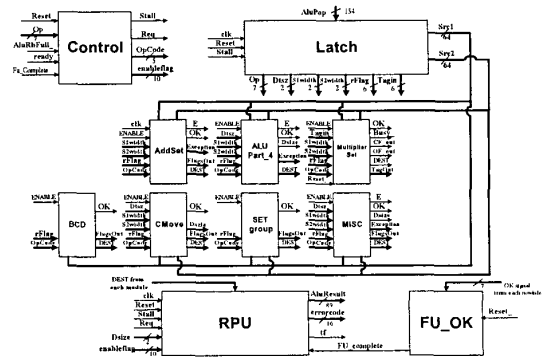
Control
Reset
Op
AluRbFull_
ready
Fu_Complete
Stall
Req
OpCode
enableflag
10

Latch
AluPop
134
clk
Reset
Stall
Src1
64
Src2
64
Op
7
Dsz
2
S1width
2
S2width
2
rFlag
5
Tagin
6

AddSet
clk
ENABLE
Dsize
S1width
S2width
rFlag
OpCode
E
OK
Exception
FlagsOut
DEST

ALU Part_4
ENABLE
Dsize
S1width
S2width
rFlag
OpCode
E
OK
Exception
FlagsOut
DEST

Multiplier Set
ENABLE
Tagin
OK
Busy
CS_out
OP_out
DEST
TagOut
Reset

BCD
ENABLE
rFlag
OpCode
OK
FlagsOut
DEST

CMove
ENABLE
S1width
Dsize
rFlag
OpCode
OK
Dsize
FlagsOut
DEST

SET group
ENABLE
S1width
rFlag
OpCode
OK
FlagsOut
DEST

MISC
ENABLE
Dsize
S1width
S2width
rFlag
OpCode
OK
Dsize
Exception
FlagsOut
DEST

DEST from each module
RPU
clk
Reset
Stall
Req
Dsize
enableflag
10
AluResult
89
errorcode
16
FU_complete

OK signal from each module
FU_OK
Reset